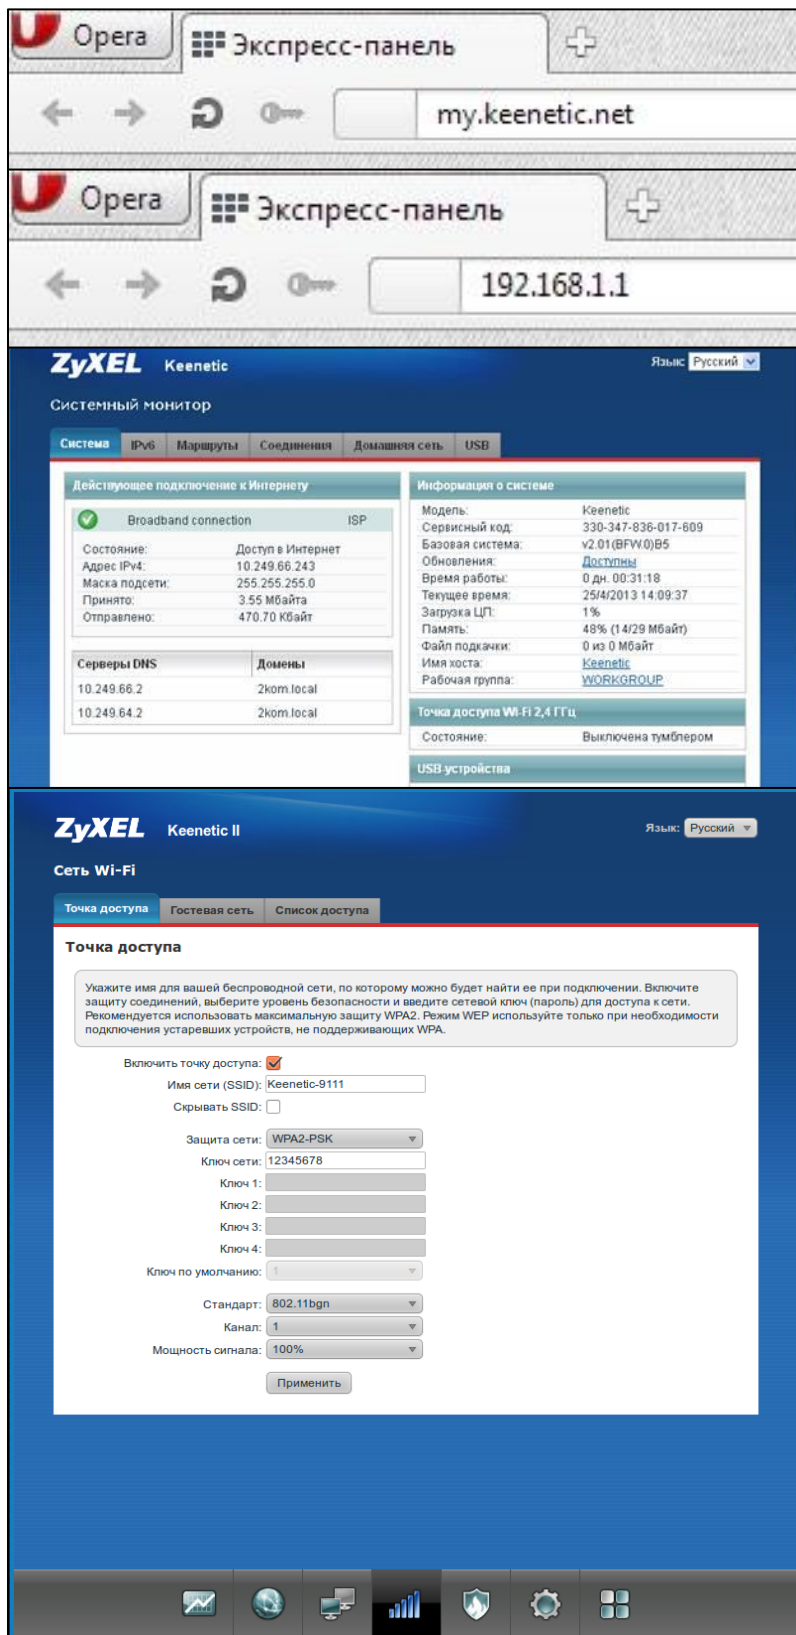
Opera
Экспресс-панель
my.keenetic.net

Opera
Экспресс-панель
192.168.1.1

ZyXEL Keenetic
Язык: Русский
Системный монитор
Система | IPv6 | Маршруты | Соединения | Домашняя сеть | USB

Действующее подключение к Интернету
Broadband connection ISP
Состояние: Доступ в Интернет
Адрес IPv4: 10.249.66.243
Маска подсети: 255.255.255.0
Принято: 3.55 Мбайта
Отправлено: 470.70 Кбайт

| Серверы DNS | Домены |
|---|---|
| 10.249.66.2 | 2kom.local |
| 10.249.64.2 | 2kom.local |

Информация о системе
Модель: Keenetic
Сервисный код: 330-347-836-017-609
Базовая система: v2.01(BFW.0)B5
Обновления: Доступны
Время работы: 0 дн. 00:31:18
Текущее время: 25/4/2013 14:09:37
Загрузка ЦП: 1%
Память: 48% (14/29 Мбайт)
Файл подкачки: 0 из 0 Мбайт
Имя хоста: Keenetic
Рабочая группа: WORKGROUP

Точка доступа Wi-Fi 2,4 ГГц
Состояние: Выключена тумблером

USB-устройства

ZyXEL Keenetic II
Язык: Русский
Сеть Wi-Fi
Точка доступа | Гостевая сеть | Список доступа
Точка доступа

Укажите имя для вашей беспроводной сети, по которому можно будет найти ее при подключении. Включите защиту соединений, выберите уровень безопасности и введите сетевой ключ (пароль) для доступа к сети. Рекомендуется использовать максимальную защиту WPA2. Режим WEP используйте только при необходимости подключения устаревших устройств, не поддерживающих WPA.

Включить точку доступа:
Имя сети (SSID): Keenetic-9111
Скрывать SSID:
Защита сети: WPA2-PSK
Ключ сети: 12345678
Ключ 1:
Ключ 2:
Ключ 3:
Ключ 4:
Ключ по умолчанию: 1
Стандарт: 802.11bgn
Канал: 1
Мощность сигнала: 100%
Применить